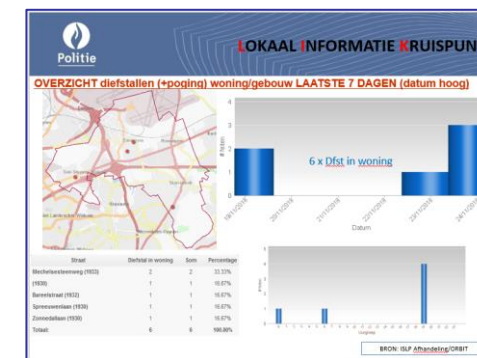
Politie

LOKAAL INFORMATIE KRUISPUN

OVERZICHT diefstallen (+poging) woning/gebouw LAATSTE 7 DAGEN (datum hoog)

6 x Dfst in woning

Datum

| Straat | Diefstal in woning | Som | Percentage |
|---|---|---|---|
| Mechelsesteenweg (1933) | 2 | 2 | 33.33% |
| (1930) | 1 | 1 | 16.67% |
| Bareelstraat (1932) | 1 | 1 | 16.67% |
| Sprosewaan (1930) | 1 | 1 | 16.67% |
| Zonnedallaan (1930) | 1 | 1 | 16.67% |
| Totaal | 6 | 6 | 100.00% |

BRON: ISLP Afhandeling/ORBIT